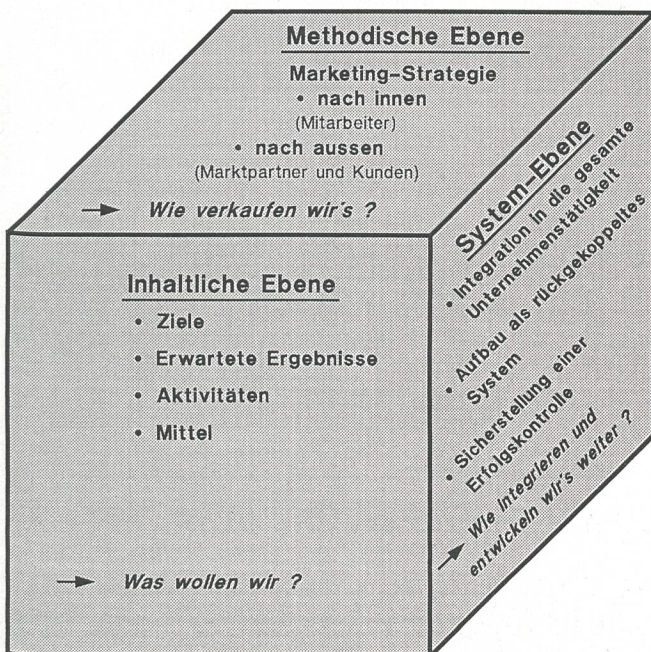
Methodische Ebene

Marketing-Strategie
• nach innen
(Mitarbeiter)
• nach aussen
(Marktpartner und Kunden)

→ Wie verkaufen wir's ?

Inhaltliche Ebene

• Ziele
• Erwartete Ergebnisse
• Aktivitäten
• Mittel

→ Was wollen wir ?

System-Ebene

• Integration in die gesamte Unternehmenstätigkeit
• Aufbau als rückgekoppeltes System
• Sicherstellung einer Erfolgskontrolle

→ Wie integrieren und entwickeln wir's weiter ?